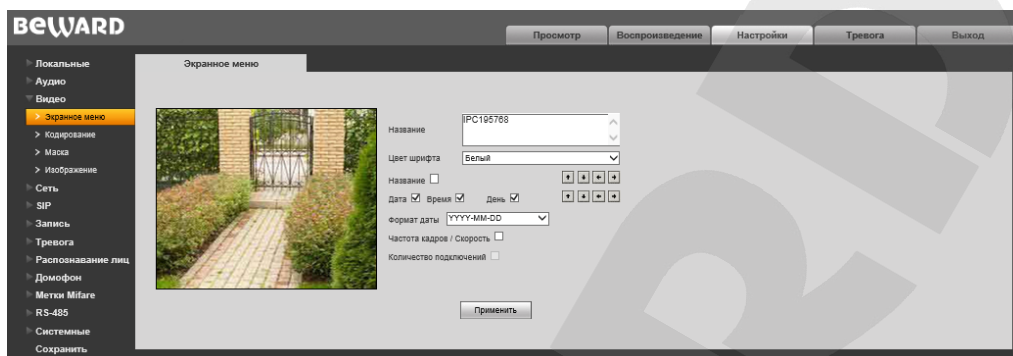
BEWARD

Просмотр | Воспроизведение | Настройки | Тревога | Выход

Локальные
Аудио
Видео
> Экранное меню
> Кодирование
> Маска
> Изображение
Сеть
SIP
Запись
Тревога
Распознавание лиц
Домофон
Метки Mifare
RS-485
Системные
Сохранить

Экранное меню

Название IPC195768
Цвет шрифта Белый
Название
Дата Время День
Формат даты YYYY-MM-DD
Частота кадров / Скорость
Количество подключений

Применить